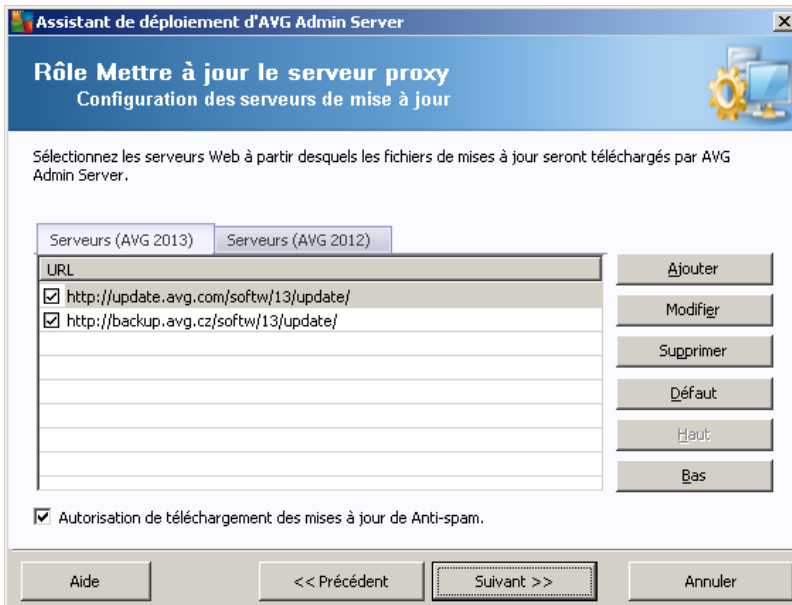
Assistant de déploiement d'AVG Admin Server

Rôle Mettre à jour le serveur proxy
Configuration des serveurs de mise à jour

Sélectionnez les serveurs Web à partir desquels les fichiers de mises à jour seront téléchargés par AVG Admin Server.

Serveurs (AVG 2013) | Serveurs (AVG 2012)

| URL |
|---|
| ☑ http://update.avg.com/softw/13/update/ |
| ☑ http://backup.avg.cz/softw/13/update/ |

Ajouter
Modifier
Supprimer
Défaut
Haut
Bas

☑ Autorisation de téléchargement des mises à jour de Anti-spam.

Aide
<< Précédent
Suivant >>
Annuler